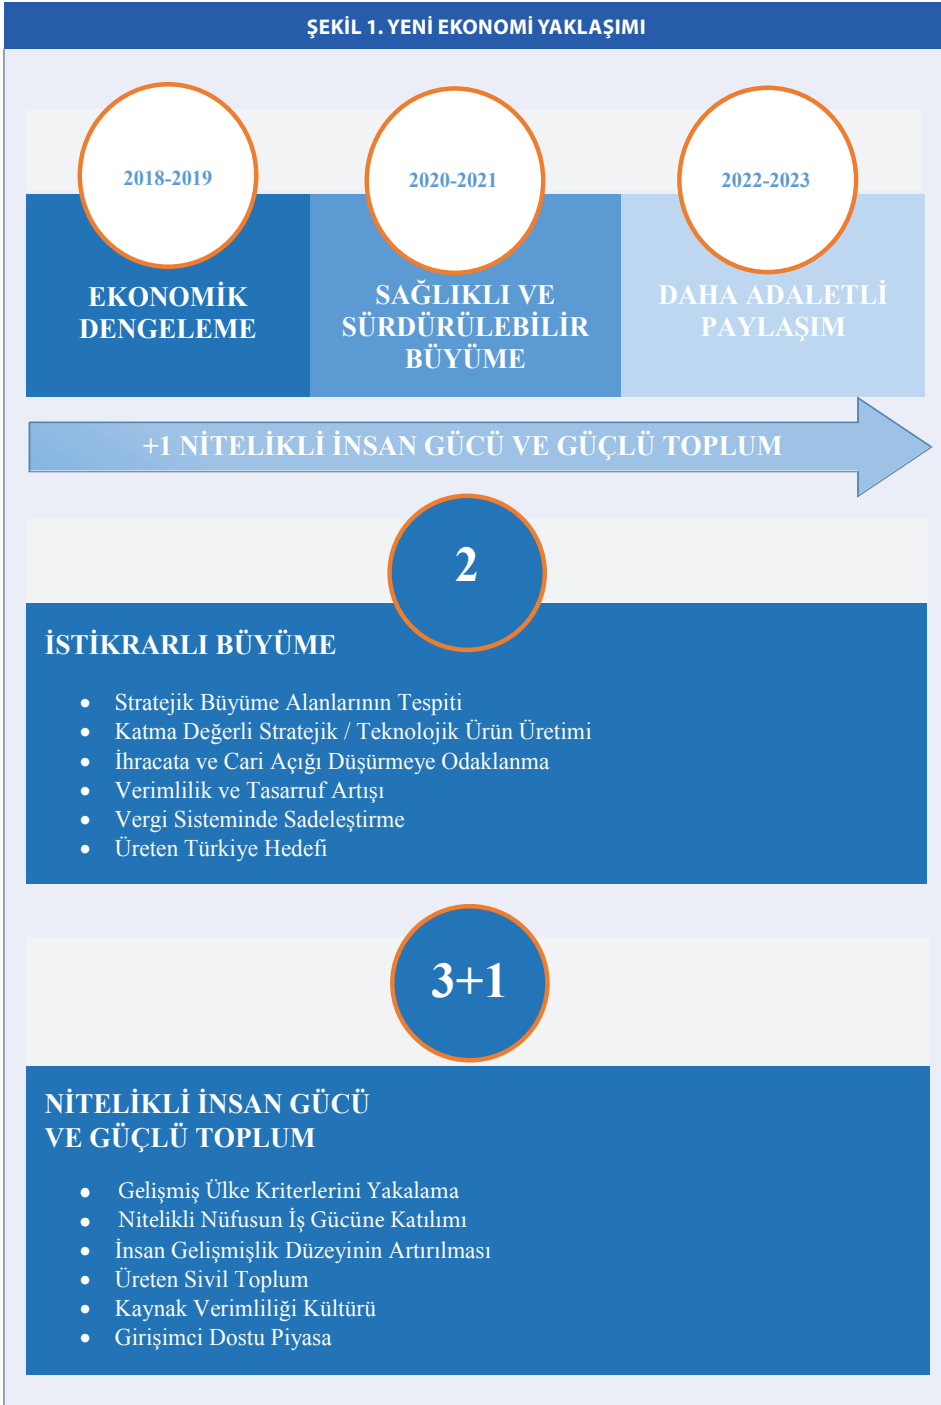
ŞEKİL 1. YENİ EKONOMİ YAKLAŞIMI

2018-2019

EKONOMİK DENGELEME

2020-2021

SAĞLIKLI VE SÜRDÜRÜLEBİLİR BÜYÜME

2022-2023

DAHA ADALETLİ PAYLAŞIM

+1 NİTELİKLİ İNSAN GÜCÜ VE GÜÇLÜ TOPLUM

2

İSTİKRARLI BÜYÜME

- Stratejik Büyüme Alanlarının Tespiti
- Katma Değerli Stratejik / Teknolojik Ürün Üretimi
- İhracata ve Cari Açığı Düşürmeye Odaklanma
- Verimlilik ve Tasarruf Artışı
- Vergi Sisteminde Sadeleştirme
- Üreten Türkiye Hedefi

3+1

NİTELİKLİ İNSAN GÜCÜ VE GÜÇLÜ TOPLUM

- Gelişmiş Ülke Kriterlerini Yakalama
- Nitelikli Nüfusun İş Gücüne Katılımı
- İnsan Gelişmişlik Düzeyinin Artırılması
- Üreten Sivil Toplum
- Kaynak Verimliliği Kültürü
- Girişimci Dostu Piyasa